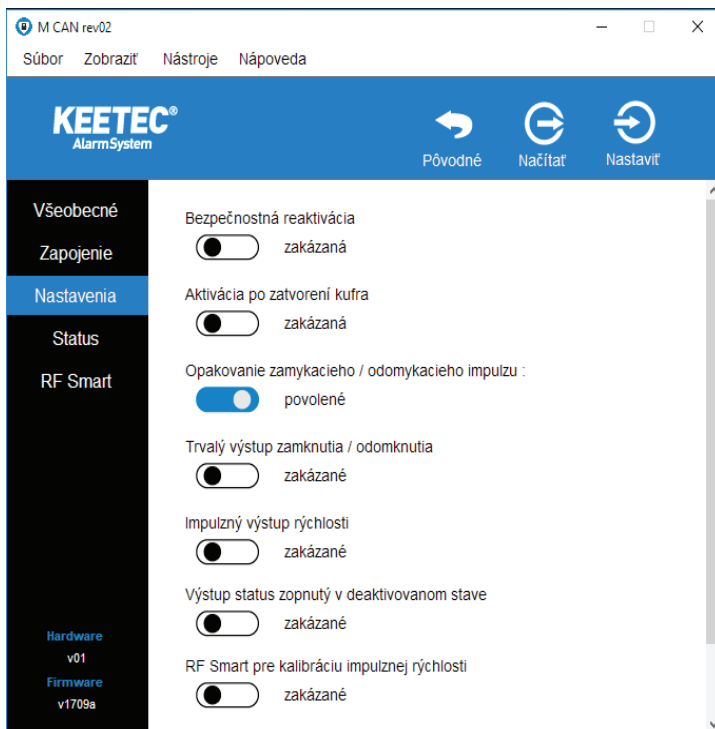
M CAN rev02

Súbor Zobraziť Nástroje Nápoveda

KEETEC®
AlarmSystem

Pôvodné Načítať Nastaviť

Všeobecné
Zapojenie
Nastavenia
Status
RF Smart

Bezpečnostná reaktivácia
zakázaná

Aktivácia po zatvorení kufra
zakázaná

Opakovanie zamykacieho / odomykacieho impulzu :
povolené

Trvalý výstup zamknutia / odomknutia
zakázané

Impulzný výstup rýchlosti
zakázané

Výstup status zopnutý v deaktivovanom stave
zakázané

RF Smart pre kalibráciu impulznej rýchlosti
zakázané

Hardware
v01
Firmware
v1709a